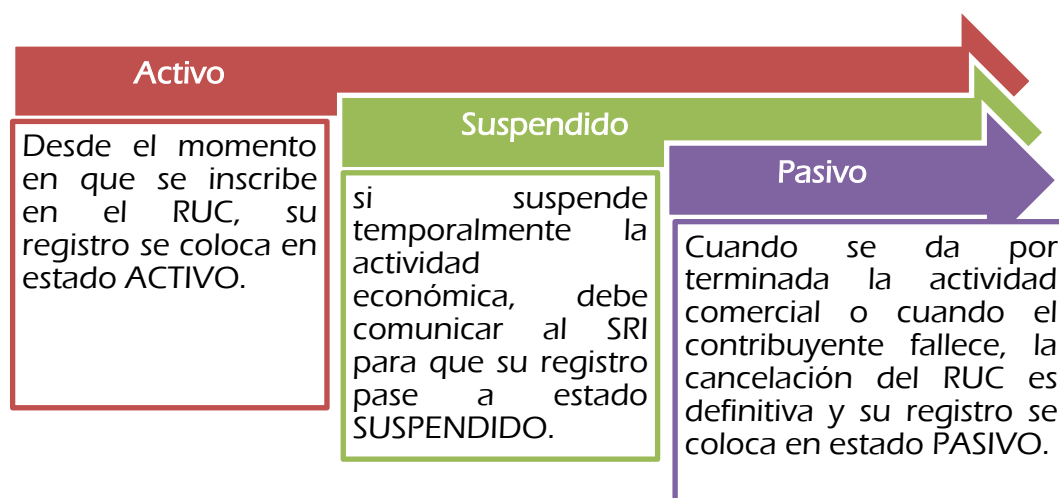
Activo

Desde el momento en que se inscribe en el RUC, su registro se coloca en estado ACTIVO.

Suspendido

si suspende temporalmente la actividad económica, debe comunicar al SRI para que su registro pase a estado SUSPENDIDO.

Pasivo

Cuando se da por terminada la actividad comercial o cuando el contribuyente fallece, la cancelación del RUC es definitiva y su registro se coloca en estado PASIVO.